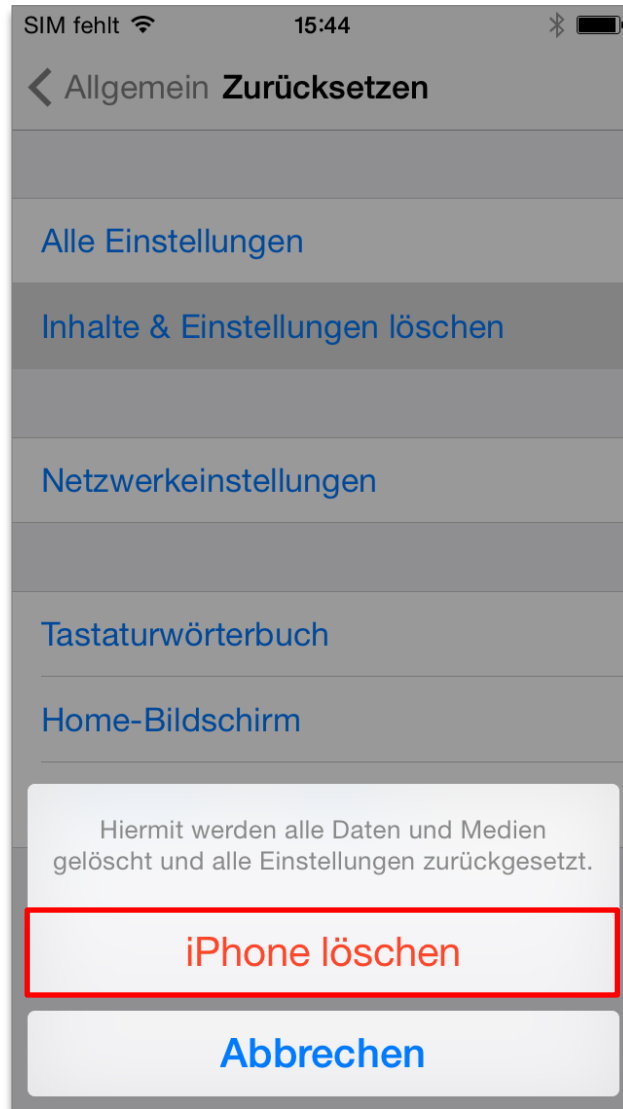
SIM fehlt 15:44

Allgemein Zurücksetzen

Alle Einstellungen

Inhalte & Einstellungen löschen

Netzwerkeinstellungen

Tastaturwörterbuch

Home-Bildschirm

Hiermit werden alle Daten und Medien gelöscht und alle Einstellungen zurückgesetzt.

iPhone löschen

Abbrechen